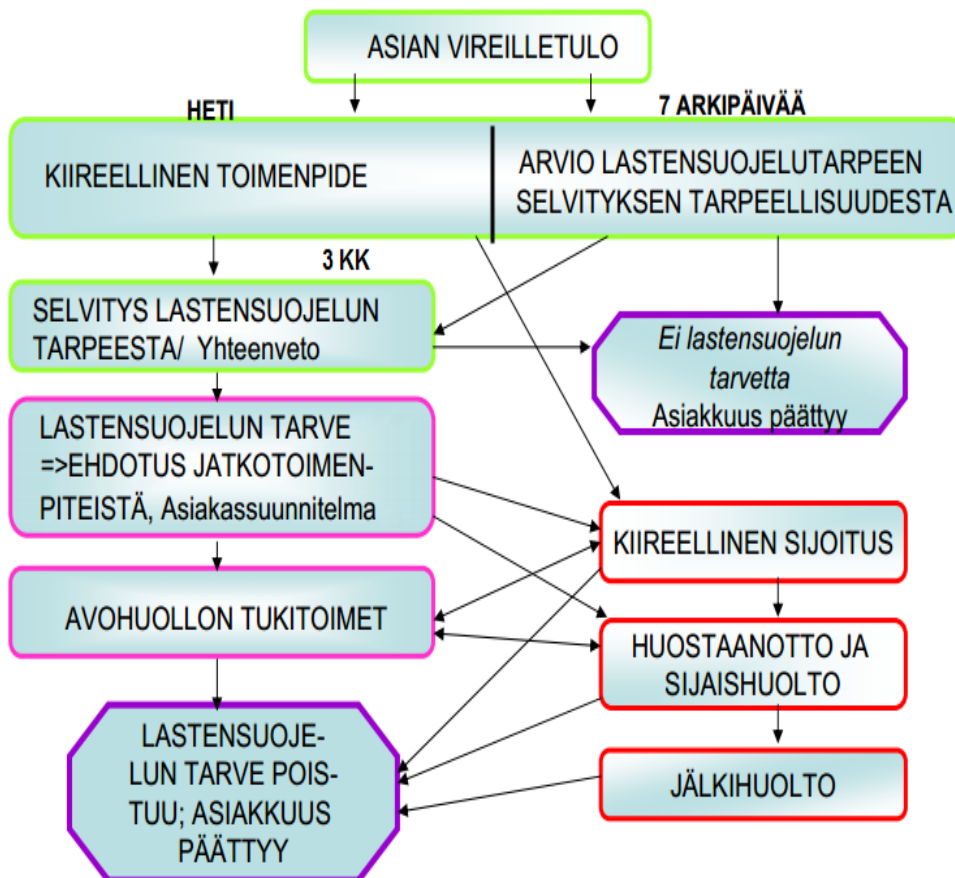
ASIAN VIREILLETULO

HETI

7 ARKIPÄIVÄÄ

KIIREELLINEN TOIMENPIDE

ARVIO LASTENSUOJELUTARPEEN SELVITYKSEN TARPEELLISUUDESTA

3 KK

SELVITYS LASTENSUOJELUN TARPEESTA/ Yhteenveto

Ei lastensuojelun tarvetta
Asiakkuus päättyy

LASTENSUOJELUN TARVE =>EHDOTUS JATKOTOIMENPITEISTÄ, Asiakassuunnitelma

KIIREELLINEN SIJOITUS

AVOHUOLLON TUKITOIMET

HUOSTAANOTTO JA SIJAISHUOLTO

LASTENSUOJELUN TARVE POISTUU; ASIAKKUUS PÄÄTTYY

JÄLKIHUOLTO